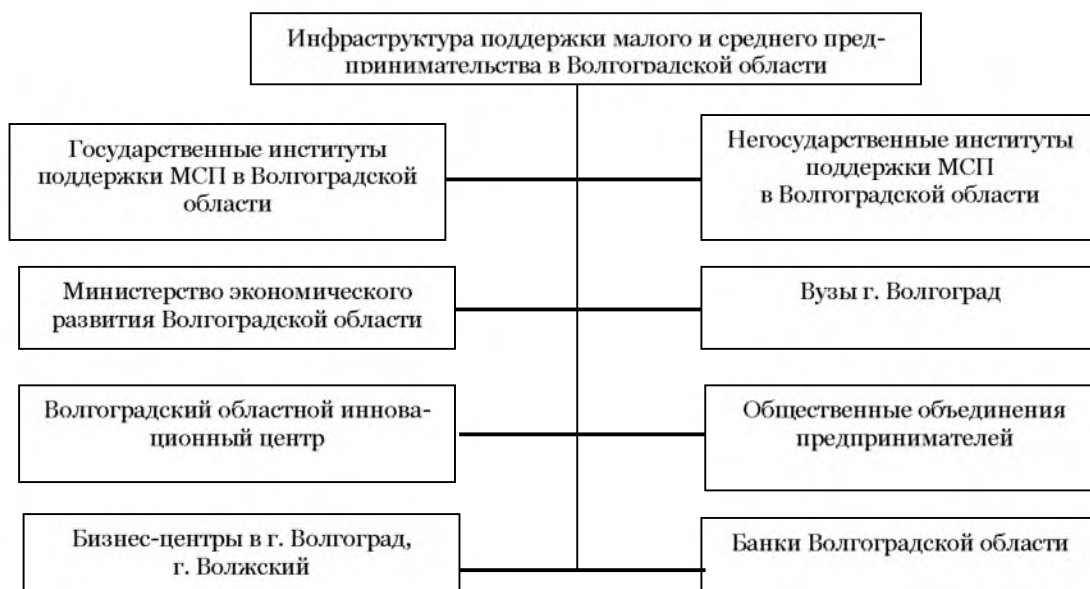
Инфраструктура поддержки малого и среднего предпринимательства в Волгоградской области

Государственные институты поддержки МСП в Волгоградской области

Негосударственные институты поддержки МСП в Волгоградской области

Министерство экономического развития Волгоградской области

Вузы г. Волгоград

Волгоградский областной инновационный центр

Общественные объединения предпринимателей

Бизнес-центры в г. Волгоград, г. Волжский

Банки Волгоградской области